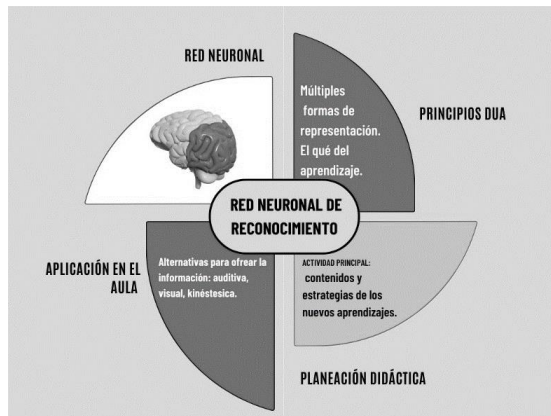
RED NEURONAL

Múltiples formas de representación. El qué del aprendizaje.

PRINCIPIOS DUA

RED NEURONAL DE RECONOCIMIENTO

APLICACIÓN EN EL AULA

Alternativas para ofrear la información: auditiva, visual, kinéstesica.

ACTIVIDAD PRINCIPAL: contenidos y estrategias de los nuevos aprendizajes.

PLANEACIÓN DIDÁCTICA